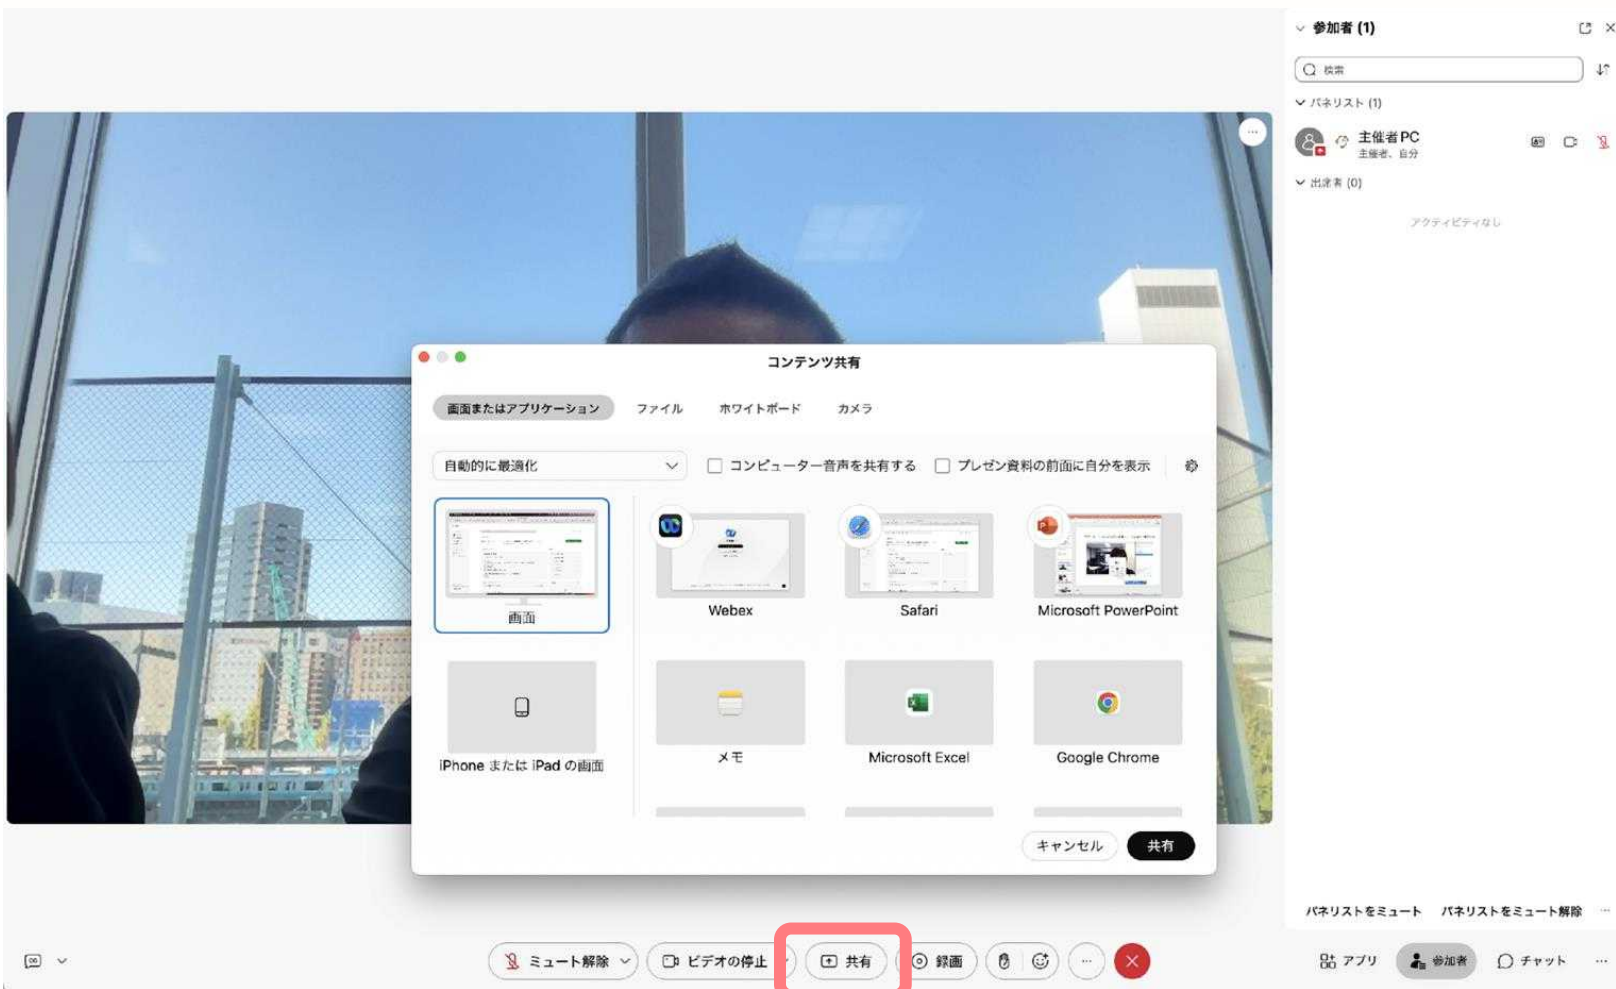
参加者 (1)

検索

パネリスト (1)

主催者PC
主催者、自分

出席者 (0)

アクティビティなし

コンテンツ共有

画面またはアプリケーション
ファイル
ホワイトボード
カメラ

自動的に最適化
コンピューター音声を共有する
プレゼン資料の前面に自分を表示

画面
Webex
Safari
Microsoft PowerPoint
iPhone または iPad の画面
メモ
Microsoft Excel
Google Chrome

キャンセル
共有

パネリストをミュート
パネリストをミュート解除

ミュート解除
ビデオの停止
共有
録画

アプリ
参加者
チャット